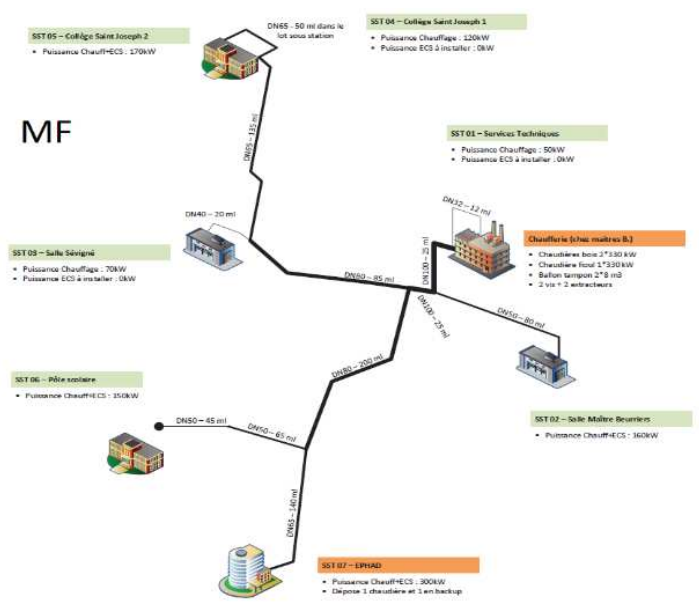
SST 05 – Collège Saint Joseph 2
• Puissance Chauff+ECS : 170kW

DN65 - 50 ml dans le lot sous station

SST 04 – Collège Saint Joseph 1
• Puissance Chauffage : 120kW
• Puissance ECS à installer : 0kW

MF

DN65 – 135 ml

SST 01 – Services Techniques
• Puissance Chauffage : 50kW
• Puissance ECS à installer : 0kW

DN40 – 20 ml

DN32 – 12 ml

Chaufferie (chez maitres B.)
• Chaudières bois 2*330 kW
• Chaudière fioul 1*330 kW
• Ballon tampon 2*8 m3
• 2 vis + 2 extracteurs

SST 03 – Salle Sévigné
• Puissance Chauffage : 70kW
• Puissance ECS à installer : 0kW

DN100 – 25 ml

DN80 – 85 ml

DN100 – 25 ml

DN50 – 80 ml

DN80 – 200 ml

SST 06 – Pôle scolaire
• Puissance Chauff+ECS : 150kW

DN50 – 45 ml

DN50 – 65 ml

SST 02 – Salle Maître Beurriers
• Puissance Chauff+ECS : 160kW

DN65 – 140 ml

SST 07 – EPHAD
• Puissance Chauff+ECS : 300kW
• Dépose 1 chaudière et 1 en backup